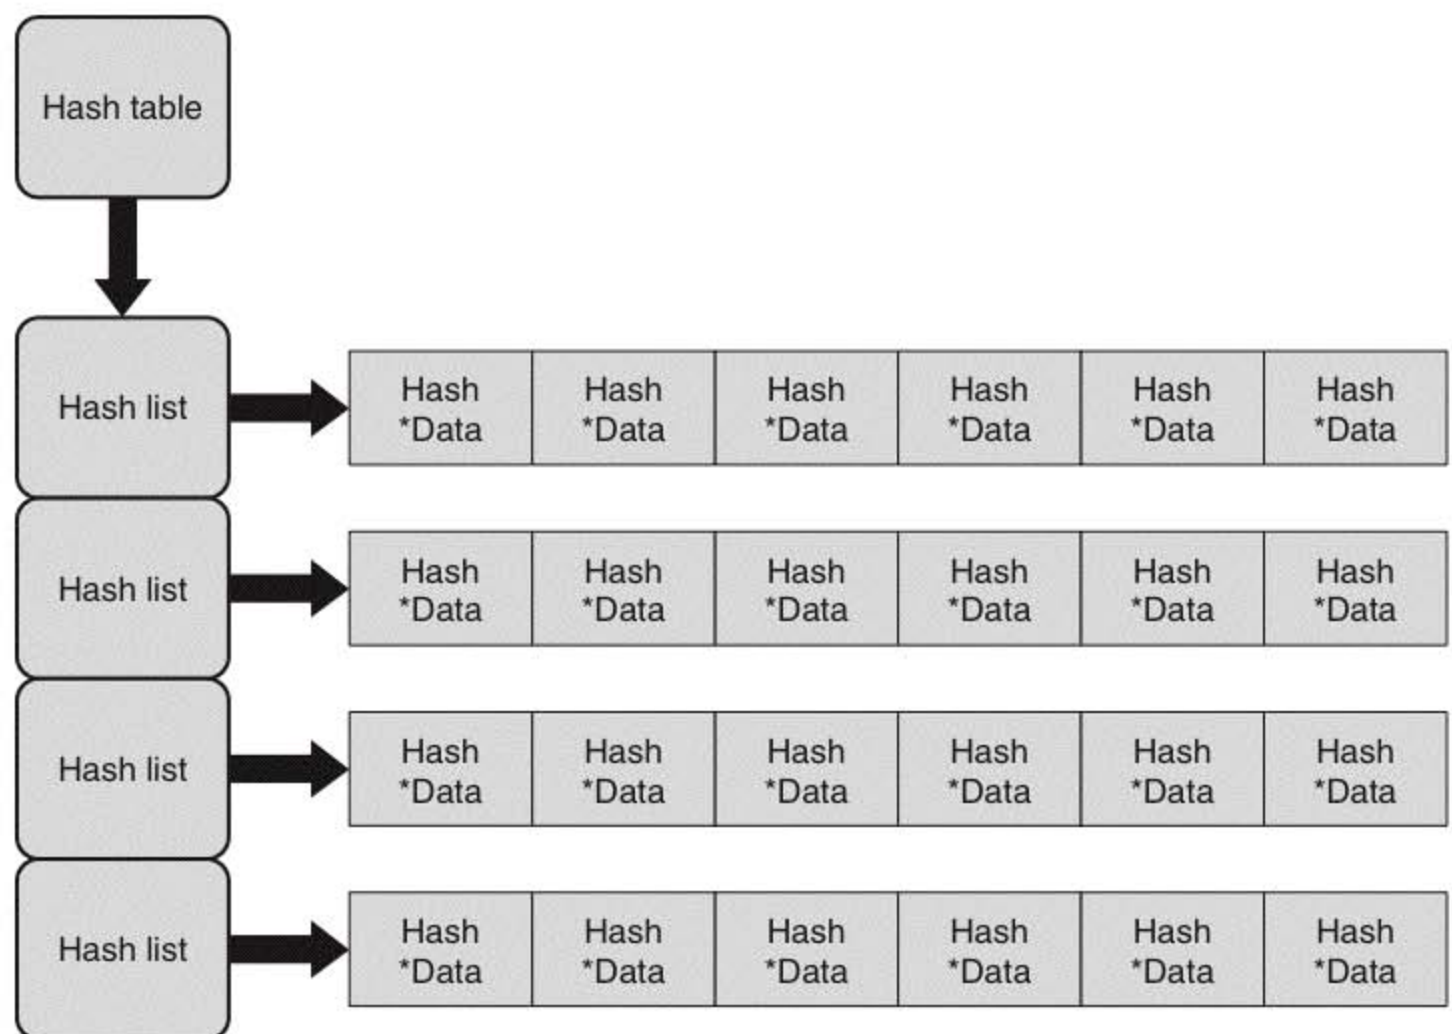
Hash table

Hash list

| Hash *Data | Hash *Data | Hash *Data | Hash *Data | Hash *Data | Hash *Data |
|---|---|---|---|---|---|

Hash list

| Hash *Data | Hash *Data | Hash *Data | Hash *Data | Hash *Data | Hash *Data |
|---|---|---|---|---|---|

Hash list

| Hash *Data | Hash *Data | Hash *Data | Hash *Data | Hash *Data | Hash *Data |
|---|---|---|---|---|---|

Hash list

| Hash *Data | Hash *Data | Hash *Data | Hash *Data | Hash *Data | Hash *Data |
|---|---|---|---|---|---|